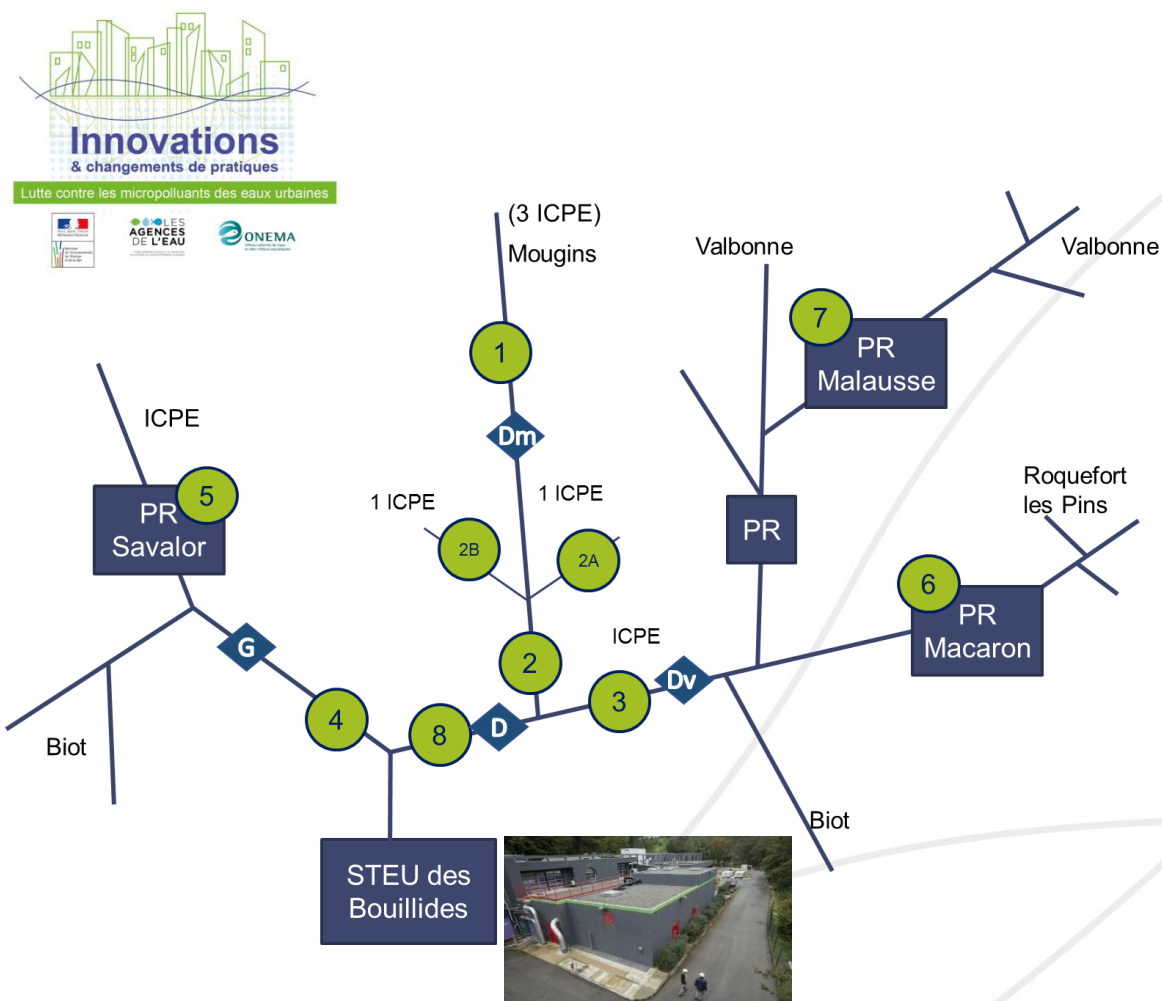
Innovations
& changements de pratiques
Lutte contre les micropolluants des eaux urbaines
LES AGENCES DE L'EAU
ONEMA

(3 ICPE)
Mougins
1
Dm
1 ICPE
1 ICPE
2B
2A
2
Valbonne
Valbonne
7
PR
Malausse
PR
Roquefort les Pins
6
PR
Macaron
ICPE
5
PR
Savalor
G
Biot
4
8
D
ICPE
3
Dv
Biot
STEU des Bouillides